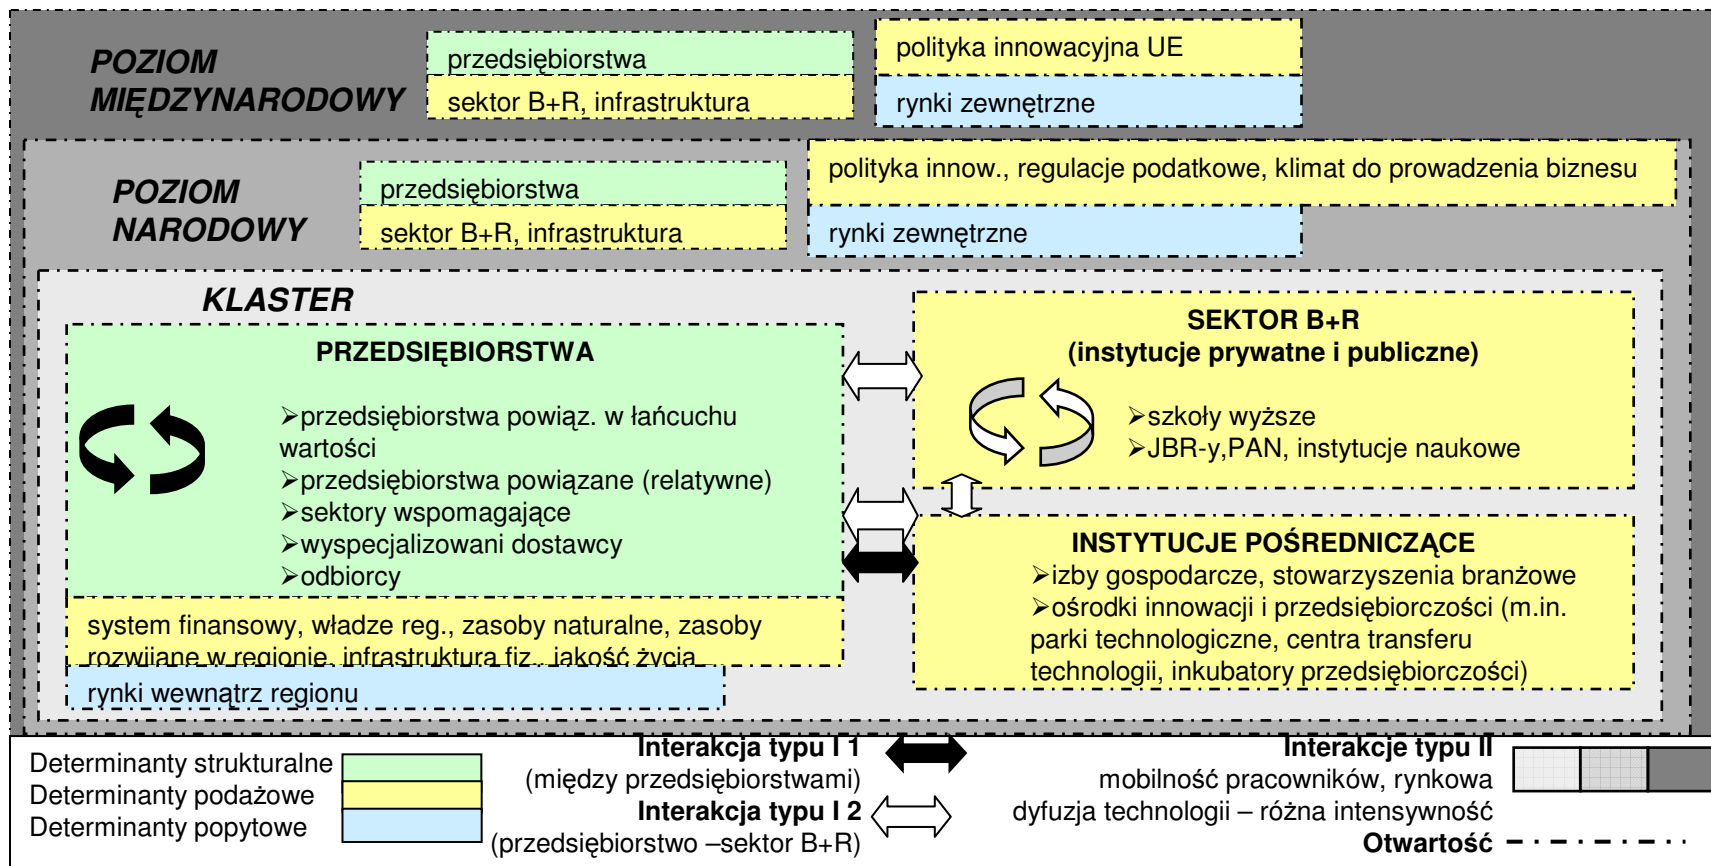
POZIOM MIĘDZYNARODOWY

przedsiębiorstwa

sektor B+R, infrastruktura

polityka innowacyjna UE

rynki zewnętrzne

POZIOM NARODOWY

przedsiębiorstwa

sektor B+R, infrastruktura

polityka innow., regulacje podatkowe, klimat do prowadzenia biznesu

rynki zewnętrzne

KLASTER

PRZEDSIĘBIORSTWA

➢przedsiębiorstwa powiąz. w łańcuchu wartości
➢przedsiębiorstwa powiązane (relatywne)
➢sektory wspomagające
➢wyspecjalizowani dostawcy
➢odbiorcy

system finansowy, władze reg., zasoby naturalne, zasoby rozwijane w regionie, infrastruktura fiz., jakość życia

rynki wewnątrz regionu

SEKTOR B+R
(instytucje prywatne i publiczne)

➢szkoły wyższe
➢JBR-y,PAN, instytucje naukowe

INSTYTUCJE POŚREDNICZĄCE

➢izby gospodarcze, stowarzyszenia branżowe
➢ośrodki innowacji i przedsiębiorczości (m.in. parki technologiczne, centra transferu technologii, inkubatory przedsiębiorczości)

Determinanty strukturalne
Determinanty podażowe
Determinanty popytowe

Interakcja typu I 1
(między przedsiębiorstwami)
Interakcja typu I 2
(przedsiębiorstwo –sektor B+R)

Interakcje typu II
mobilność pracowników, rynkowa dyfuzja technologii – różna intensywność
Otwartość